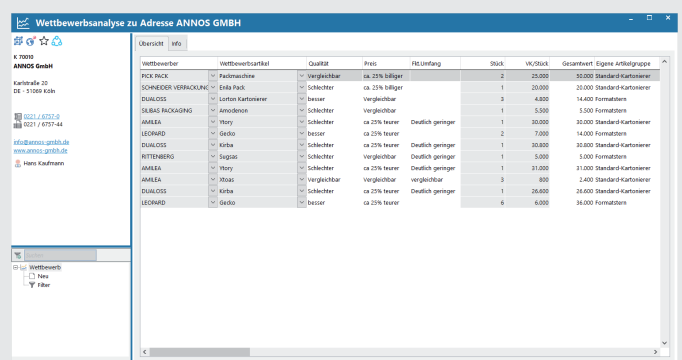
Wettbewerbsanalyse zu Adresse ANNOS GMBH

K 70010
ANNOS GmbH

Karlstraße 20
DE - 51069 Köln

0221 / 6757-0
0221 / 6757-44

info@annos-gmbh.de
www.annos-gmbh.de

Hans Kaufmann

Suchen

Wettbewerb
Neu
Filter

Übersicht | Info

| Wettbewerber | Wettbewerbsartikel | Qualität | Preis | Fkt.Umfang | Stück | VK/Stück | Gesamtwert | Eigene Artikelgruppe |
|---|---|---|---|---|---|---|---|---|
| PICK PACK | Packmaschine | Vergleichbar | ca. 25% billiger | | 2 | 25.000 | 50.000 | Standard-Kartonierer |
| SCHNEIDER VERPACKUNG | Enila Pack | Schlechter | ca. 25% billiger | | 1 | 20.000 | 20.000 | Standard-Kartonierer |
| DUALOSS | Lorton Kartonierer | besser | Vergleichbar | | 3 | 4.800 | 14.400 | Formatstern |
| SILIBAS PACKAGING | Amodenon | Schlechter | Vergleichbar | | 1 | 5.500 | 5.500 | Formatstern |
| AMILEA | Ytory | Schlechter | ca 25% teurer | Deutlich geringer | 1 | 30.000 | 30.000 | Standard-Kartonierer |
| LEOPARD | Gecko | besser | ca. 25% teurer | | 2 | 7.000 | 14.000 | Formatstern |
| DUALOSS | Kirba | Schlechter | ca 25% teurer | Deutlich geringer | 1 | 30.800 | 30.800 | Standard-Kartonierer |
| RITTENBERG | Sugsas | Schlechter | Vergleichbar | Deutlich geringer | 1 | 5.000 | 5.000 | Formatstern |
| AMILEA | Ytory | Schlechter | ca 25% teurer | Deutlich geringer | 1 | 31.000 | 31.000 | Standard-Kartonierer |
| AMILEA | Xtoas | Vergleichbar | Vergleichbar | vergleichbar | 3 | 800 | 2.400 | Standard-Kartonierer |
| DUALOSS | Kirba | Schlechter | ca 25% teurer | Deutlich geringer | 1 | 26.600 | 26.600 | Standard-Kartonierer |
| LEOPARD | Gecko | besser | ca. 25% teurer | | 6 | 6.000 | 36.000 | Formatstern |